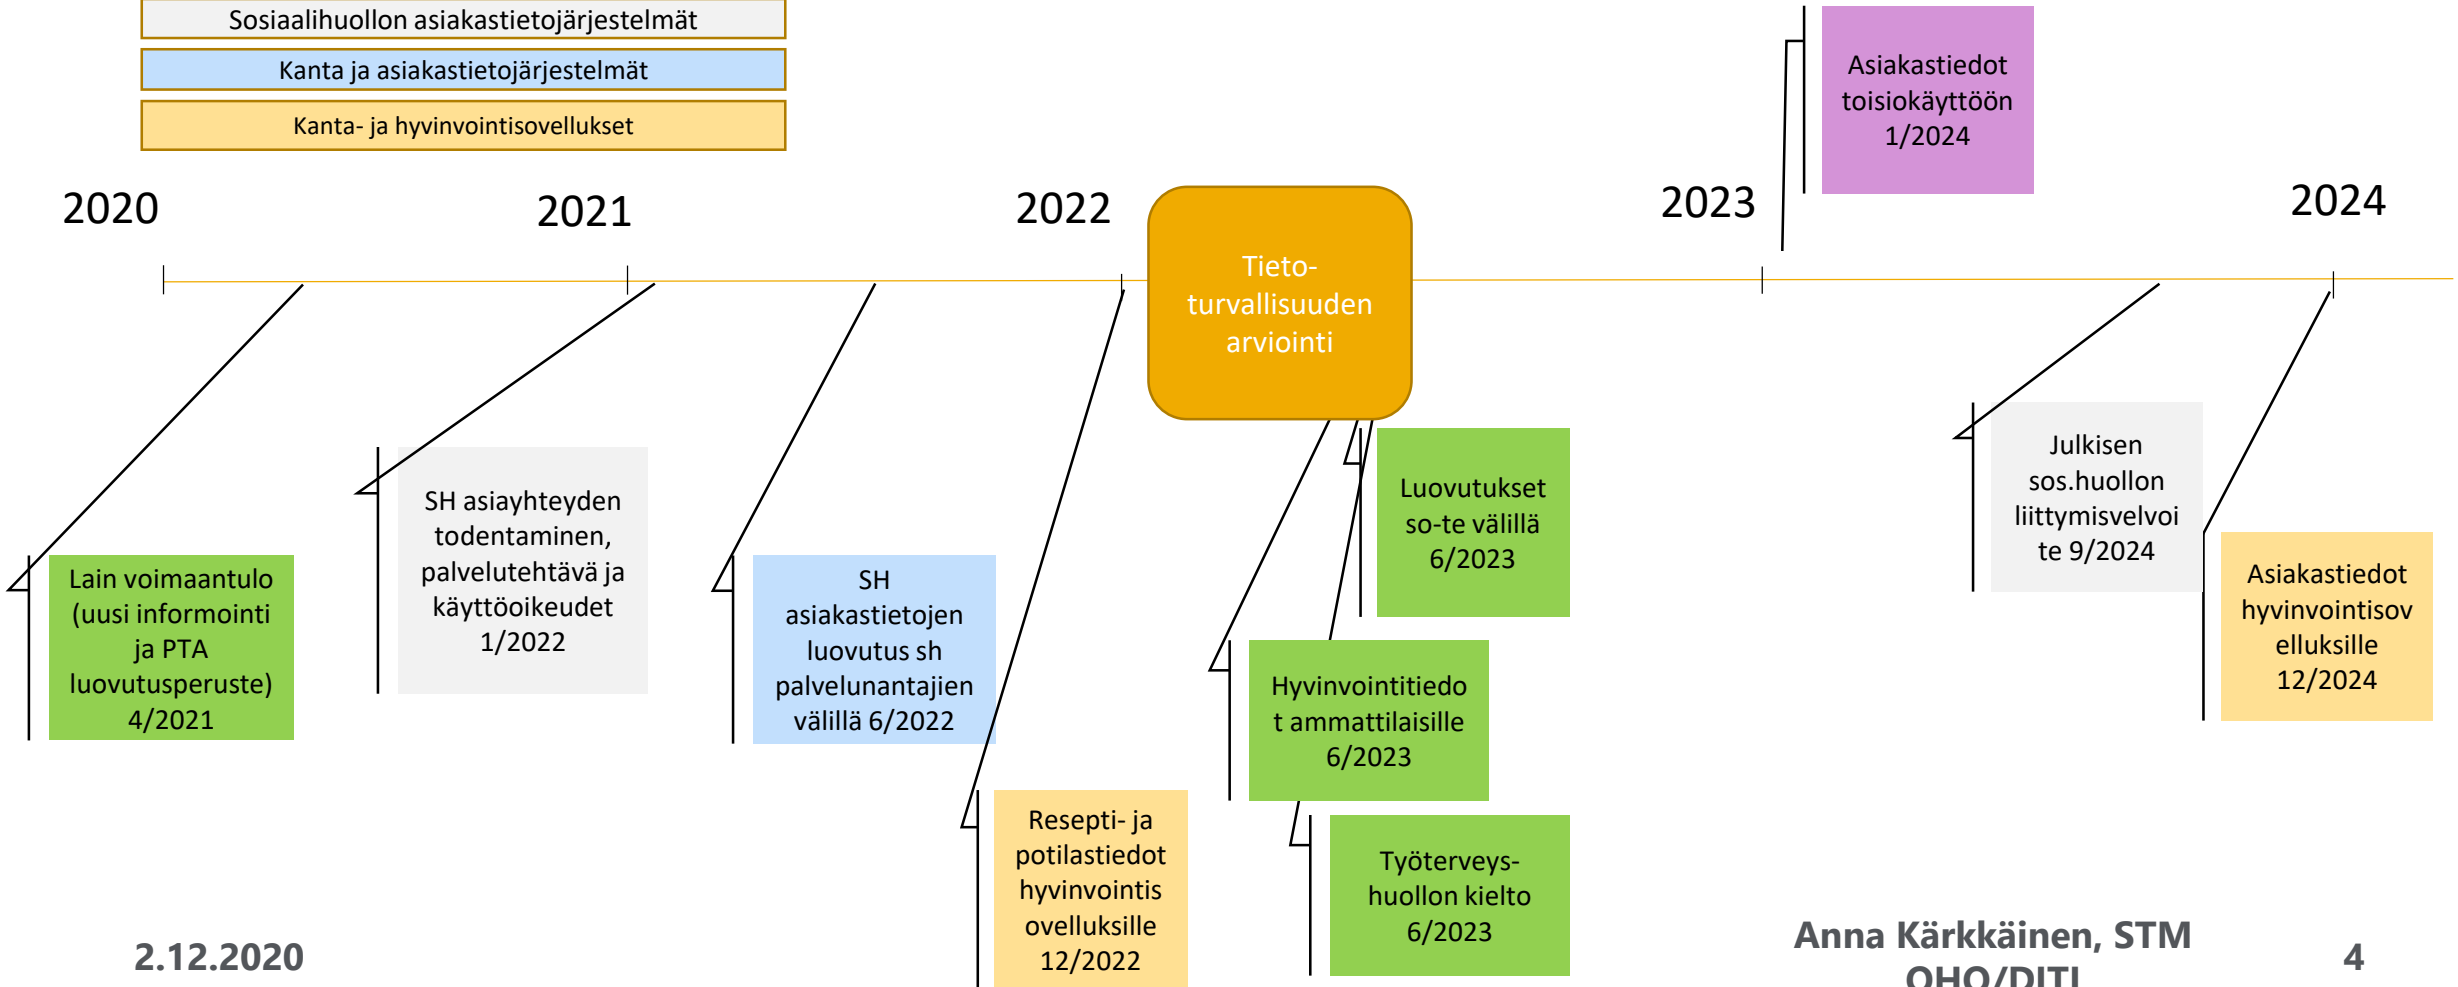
Sosiaalihuollon asiakastietojärjestelmät

Kanta ja asiakastietojärjestelmät

Kanta- ja hyvinvointisovellukset

Asiakastiedot toisiokäyttöön 1/2024

2020

2021

2022

Tieto-turvallisuuden arviointi

2023

2024

SH asiayhteyden todentaminen, palvelutehtävä ja käyttöoikeudet 1/2022

Luovutukset so-te välillä 6/2023

Julkisen sos.huollon liittymisvelvoite 9/2024

Lain voimaantulo (uusi informointi ja PTA luovutusperuste) 4/2021

SH asiakastietojen luovutus sh palvelunantajien välillä 6/2022

Hyvinvointitiedot ammattilaisille 6/2023

Asiakastiedot hyvinvointisovelluksille 12/2024

Resepti- ja potilastiedot hyvinvointisovelluksille 12/2022

Työterveys-huollon kielto 6/2023

2.12.2020

Anna Kärkkäinen, STM OHO/DITI

4